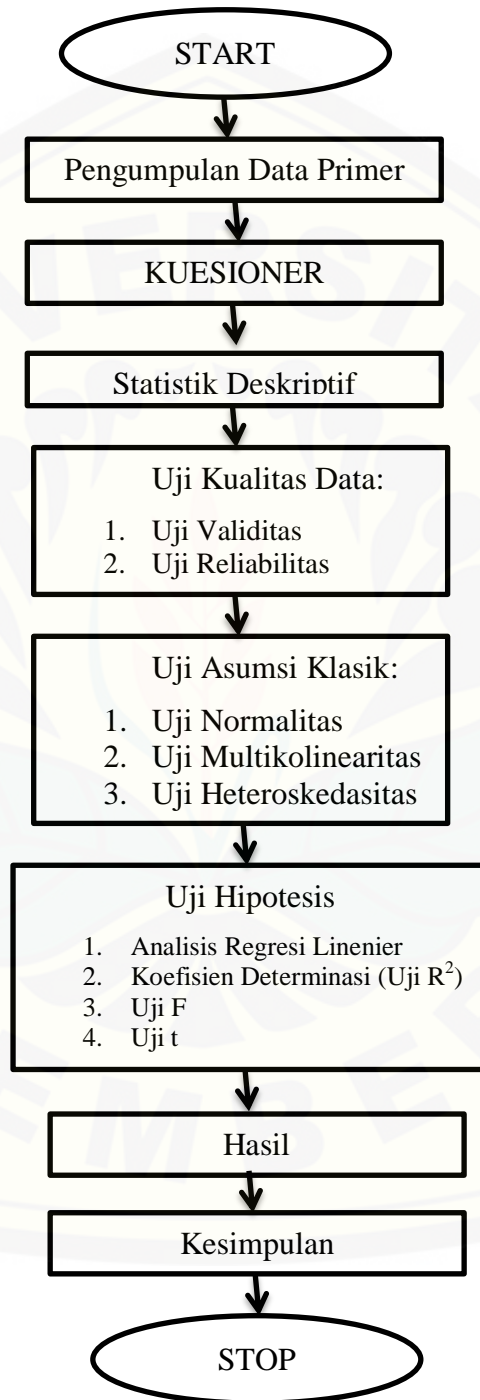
START

Pengumpulan Data Primer

KUESIONER

Statistik Deskriptif

Uji Kualitas Data:

1. Uji Validitas
2. Uji Reliabilitas

Uji Asumsi Klasik:

1. Uji Normalitas
2. Uji Multikolinearitas
3. Uji Heteroskedasitas

Uji Hipotesis

1. Analisis Regresi Linenier
2. Koefisien Determinasi (Uji $R^2$)
3. Uji F
4. Uji t

Hasil

Kesimpulan

STOP